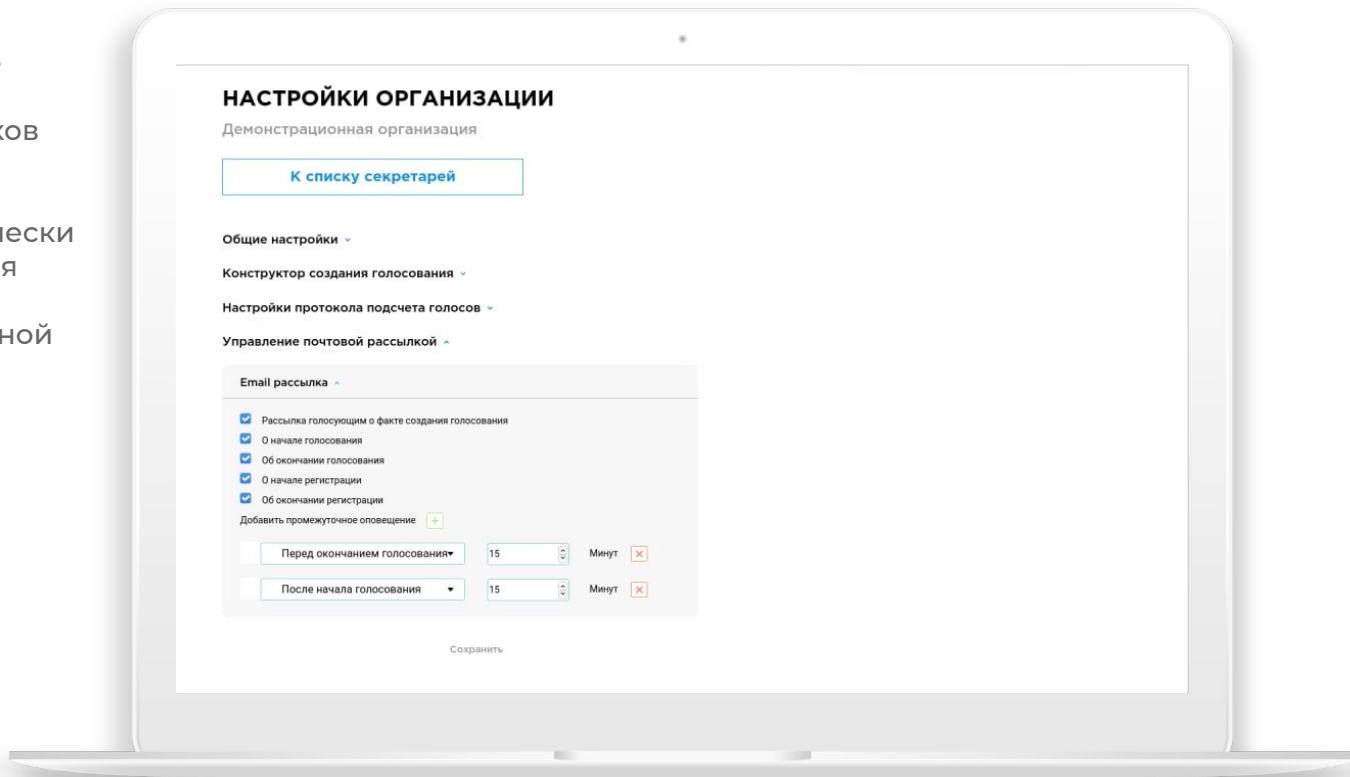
ков

нески
я

ной

НАСТРОЙКИ ОРГАНИЗАЦИИ
Демонстрационная организация

К списку секретарей

Общие настройки

Конструктор создания голосования

Настройки протокола подсчета голосов

Управление почтовой рассылкой

Email рассылка

Рассылка голосующим о факте создания голосования
О начале голосования
Об окончании голосования
О начале регистрации
Об окончании регистрации
Добавить промежуточное оповещение

| Перед окончанием голосования | 15 | Минут |
|---|---|---|
| После начала голосования | 15 | Минут |

Сохранить